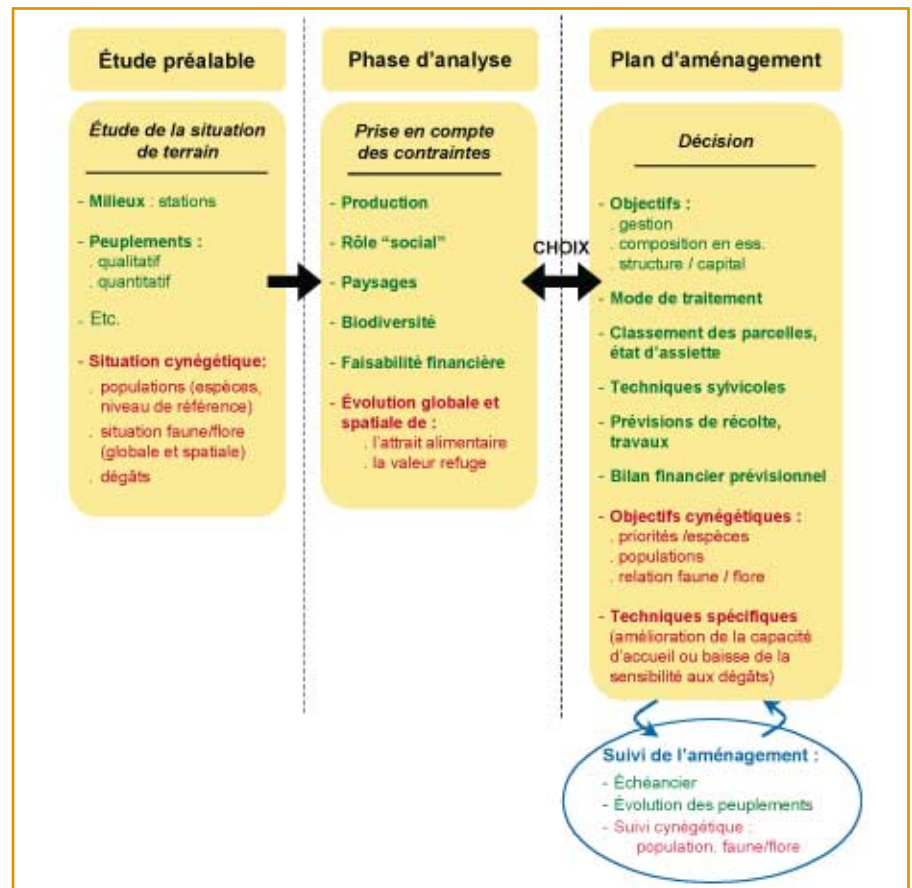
Étude préalable

Étude de la situation de terrain

- Milieux : stations

- Peuplements :
. qualitatif
. quantitatif

- Etc.

- Situation cynégétique:
. populations (espèces, niveau de référence)
. situation faune/flore (globale et spatiale)
. dégâts

Phase d'analyse

Prise en compte des contraintes

- Production

- Rôle "social"

- Paysages

- Biodiversité

- Faisabilité financière

- Évolution globale et spatiale de :
. l'attrait alimentaire
. la valeur refuge

CHOIX

Plan d'aménagement

Décision

- Objectifs :
. gestion
. composition en ess.
. structure / capital

- Mode de traitement

- Classement des parcelles, état d'assiette

- Techniques sylvicoles

- Prévisions de récolte, travaux

- Bilan financier prévisionnel

- Objectifs cynégétiques :
. priorités /espèces
. populations
. relation faune / flore

- Techniques spécifiques (amélioration de la capacité d'accueil ou baisse de la sensibilité aux dégâts)

Suivi de l'aménagement :
- Échéancier
- Évolution des peuplements
- Suivi cynégétique :
population, faune/flore